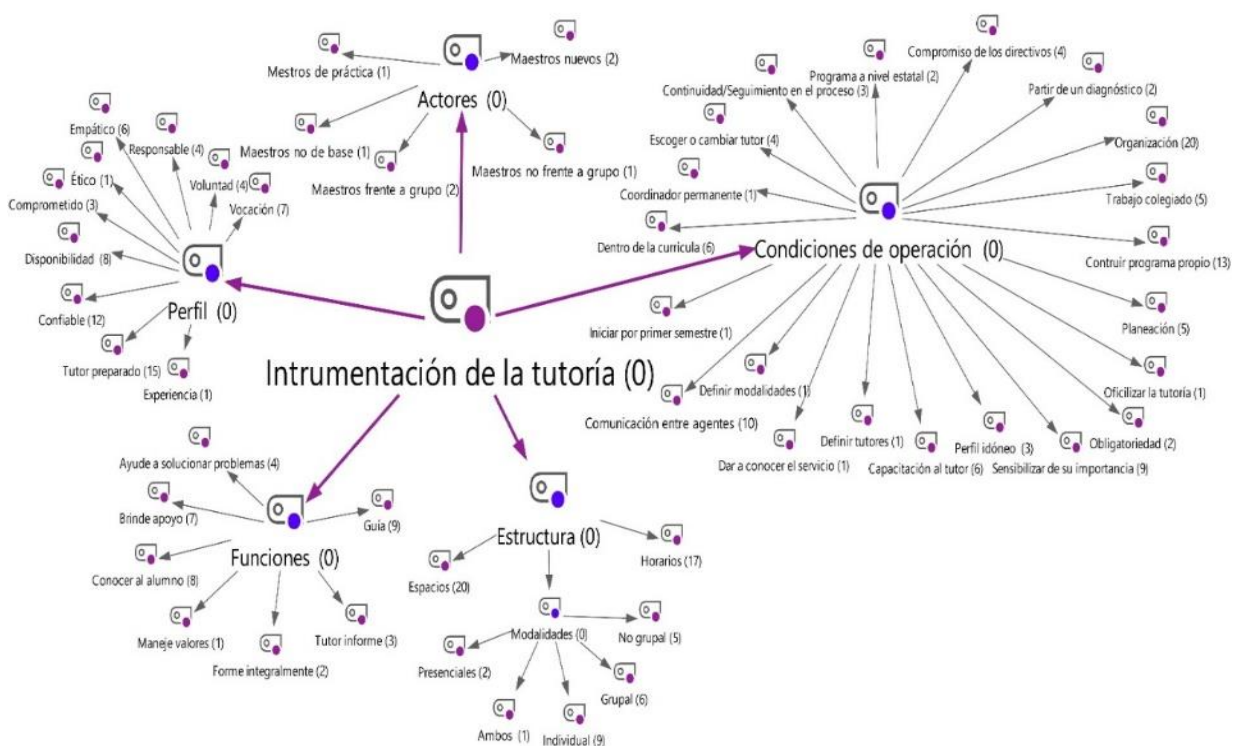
Intrumentación de la tutoría (0)

Actores (0)
Mestros de práctica (1)
Maestros nuevos (2)
Maestros no de base (1)
Maestros frente a grupo (2)
Maestros no frente a grupo (1)

Perfil (0)
Empático (6)
Responsable (4)
Ético (1)
Voluntad (4)
Comprometido (3)
Vocación (7)
Disponibilidad (8)
Confiable (12)
Tutor preparado (15)
Experiencia (1)

Condiciones de operación (0)
Compromiso de los directivos (4)
Programa a nivel estatal (2)
Continuidad/Seguimiento en el proceso (3)
Partir de un diagnóstico (2)
Escoger o cambiar tutor (4)
Organización (20)
Coordinador permanente (1)
Trabajo colegiado (5)
Dentro de la curricula (6)
Contruir programa propio (13)
Iniciar por primer semestre (1)
Planeación (5)
Definir modalidades (1)
Oficilizar la tutoría (1)
Comunicación entre agentes (10)
Obligatoriedad (2)
Definir tutores (1)
Perfil idóneo (3)
Dar a conocer el servicio (1)
Capacitación al tutor (6)
Sensibilizar de su importancia (9)

Funciones (0)
Ayude a solucionar problemas (4)
Brinde apoyo (7)
Guía (9)
Conocer al alumno (8)
Maneje valores (1)
Tutor informe (3)
Forme integralmente (2)

Estructura (0)
Espacios (20)
Horarios (17)
Modalidades (0)
No grupal (5)
Presenciales (2)
Grupal (6)
Ambos (1)
Individual (9)